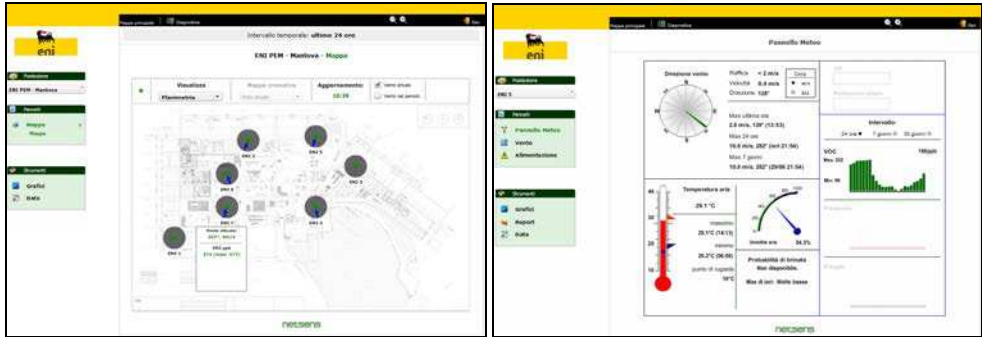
Mappa principale | Diagnostica

eni

Postazione
ENI PEM - Mantova

Pannelli
Mappe
Mappa

Strumenti
Grafici
Data

Intervallo temporale: ultime 24 ore

ENI PEM - Mantova - Mappa

Visualizza
Planimetria

Aggiornamento
10:39

Vento attuale
Vento nel periodo

ENI 1
ENI 2
ENI 3
ENI 4
ENI 5
ENI 6
ENI 7

netsens

Mappa principale | Diagnostica

eni

Postazione
ENI 5

Pannelli
Pannello Meteo
Vento
Alimentazione

Strumenti
Grafici
Report
Data

Pannello Meteo

Direzione vento
N
E
S
W

Raffica < 2 m/s
Velocità 0.4 m/s
Direzione 128°

Max ultima ora
2.0 m/s, 128° (13:53)
Max 24 ore
10.0 m/s, 202° (ieri 21:54)
Max 7 giorni
10.0 m/s, 202° (29/06 21:54)

Intervallo
24 ore 7 giorni 30 giorni

VOC
Max 302
Min 98

Temperatura aria
29.1 °C
massima
29.1°C (14:13)
minima
20.2°C (06:09)
punto di rugiada
10°C

Umidità aria
34.3%

Probabilità di brinata
Non disponibile.
Max di ieri: Molto bassa

netsens